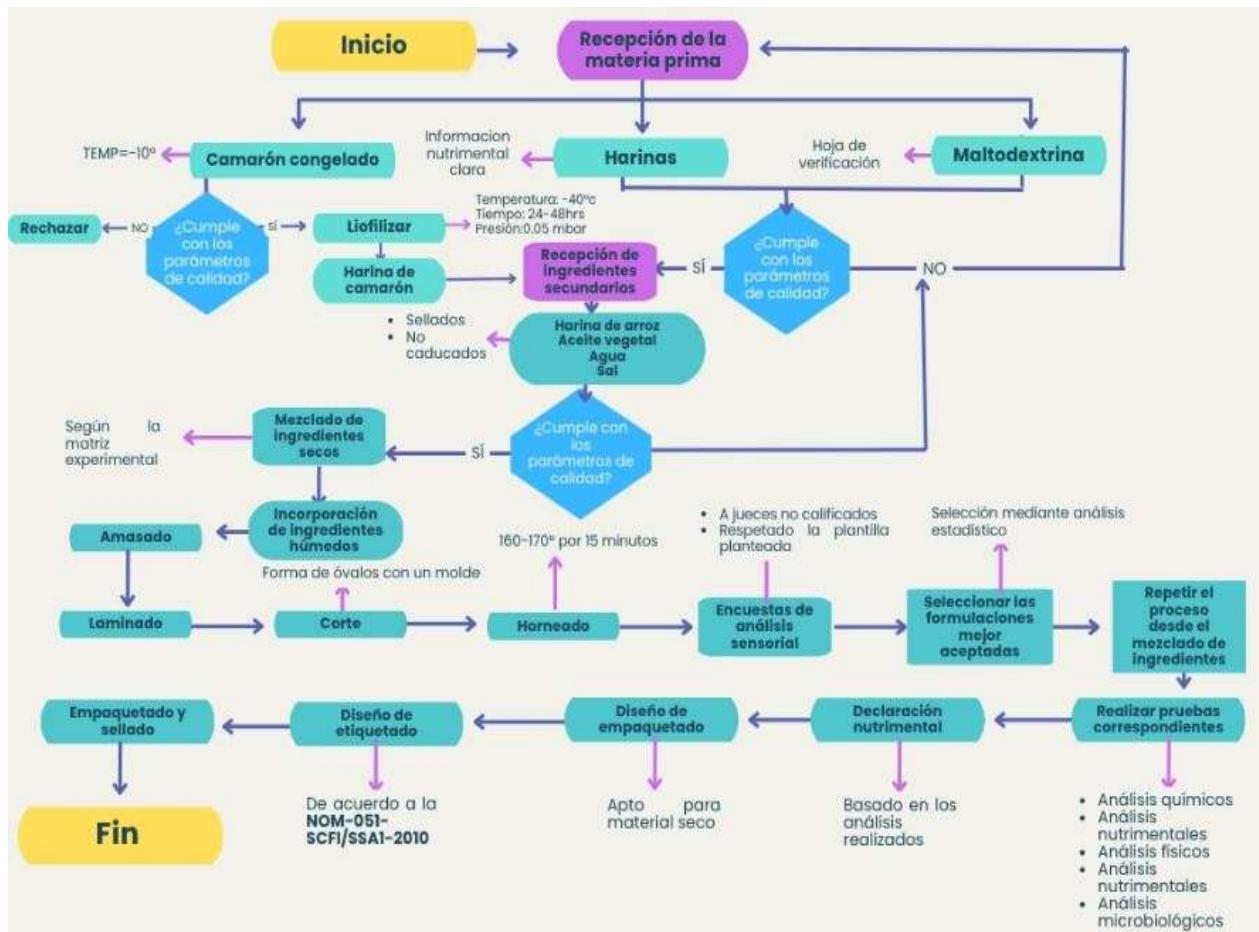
Inicio

Recepción de la materia prima

TEMP=-10º

Camarón congelado

Informacion nutrimental clara

Harinas

Hoja de verificación

Maltodextrina

Rechazar

NO

¿Cumple con los parámetros de calidad?

SÍ

Liofilizar

Temperatura: -40ºc
Tiempo: 24-48hrs
Presión:0.05 mbar

Harina de camarón

Recepción de ingredientes secundarios

SÍ

¿Cumple con los parámetros de calidad?

NO

• Sellados
• No caducados

Harina de arroz
Aceite vegetal
Agua
Sal

Según la matriz experimental

Mezclado de ingredientes secos

SÍ

¿Cumple con los parámetros de calidad?

Incorporación de ingredientes húmedos

Amasado

160-170º por 15 minutos

• A jueces no calificados
• Respetado la plantilla planteada

Selección mediante análisis estadístico

Forma de óvalos con un molde

Laminado

Corte

Horneado

Encuestas de análisis sensorial

Seleccionar las formulaciones mejor aceptadas

Repetir el proceso desde el mezclado de ingredientes

Empaquetado y sellado

Diseño de etiquetado

Diseño de empaquetado

Declaración nutrimental

Realizar pruebas correspondientes

Fin

De acuerdo a la NOM-051-SCFI/SSA1-2010

Apto para material seco

Basado en los análisis realizados

• Análisis químicos
• Análisis nutrimentales
• Análisis físicos
• Análisis nutrimentales
• Análisis microbiológicos